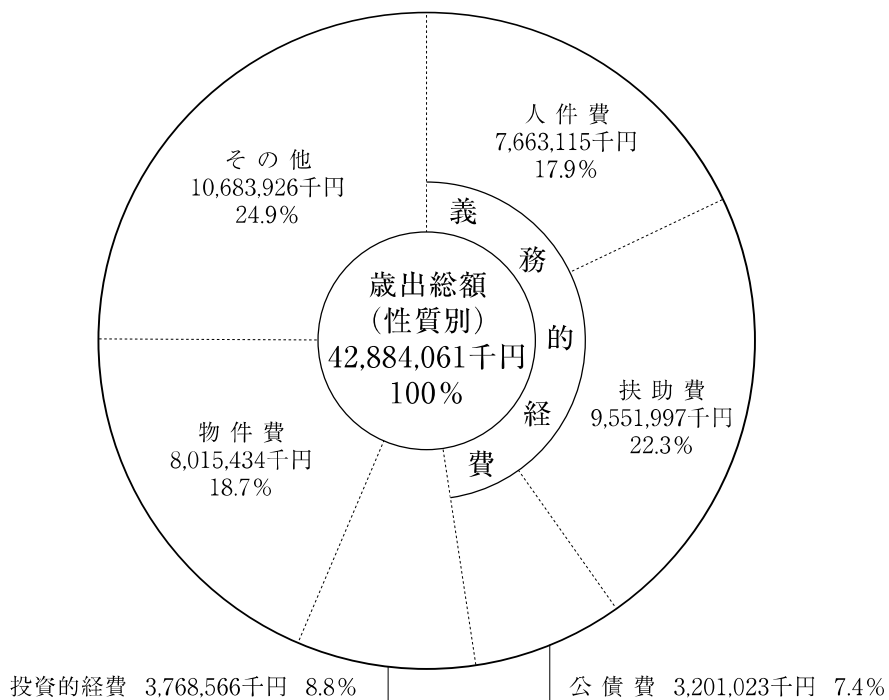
人 件 費
7,663,115千円
17.9%

その他
10,683,926千円
24.9%

義
務
的
経
費

歳出総額
(性質別)
42,884,061千円
100%

扶 助 費
9,551,997千円
22.3%

物 件 費
8,015,434千円
18.7%

投資的経費 3,768,566千円 8.8%

公 債 費 3,201,023千円 7.4%